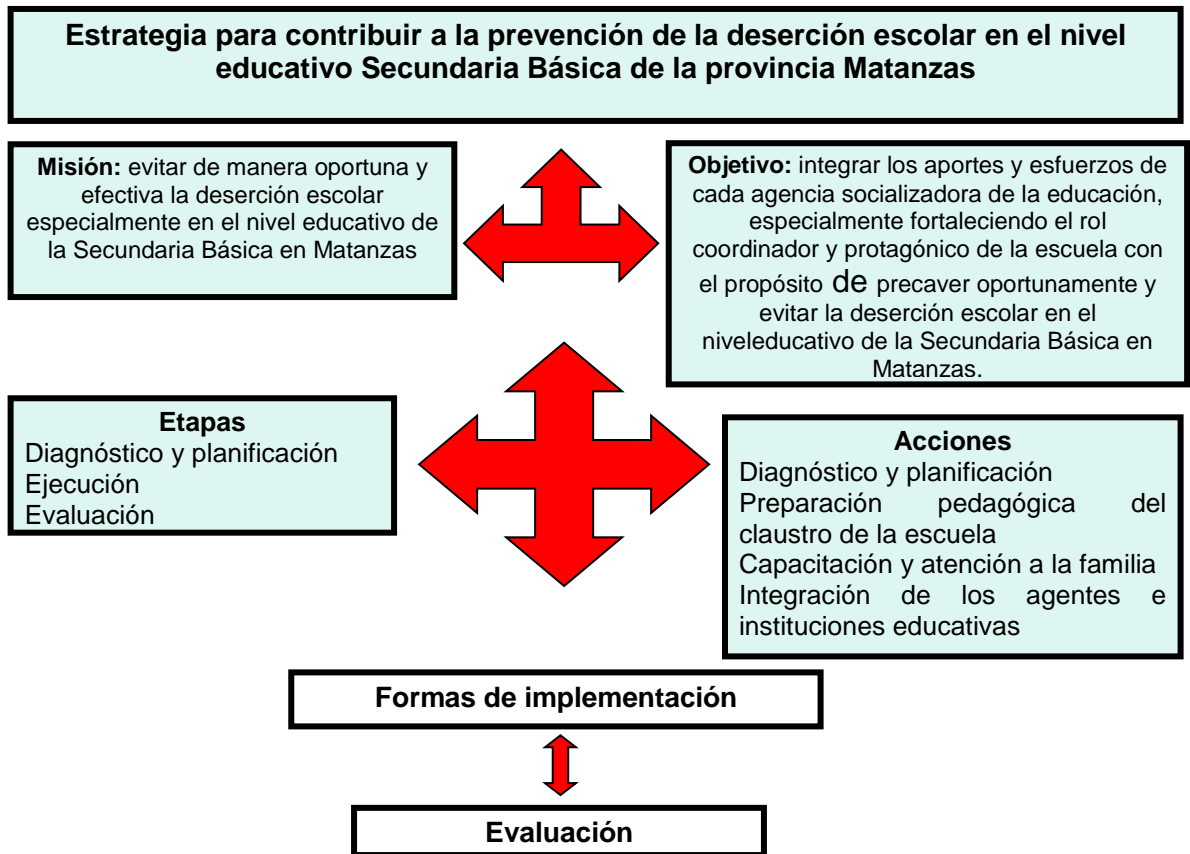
Estrategia para contribuir a la prevención de la deserción escolar en el nivel educativo Secundaria Básica de la provincia Matanzas

Misión: evitar de manera oportuna y efectiva la deserción escolar especialmente en el nivel educativo de la Secundaria Básica en Matanzas

Objetivo: integrar los aportes y esfuerzos de cada agencia socializadora de la educación, especialmente fortaleciendo el rol coordinador y protagónico de la escuela con el propósito de precaver oportunamente y evitar la deserción escolar en el niveleducativo de la Secundaria Básica en Matanzas.

Etapas
Diagnóstico y planificación
Ejecución
Evaluación

Acciones
Diagnóstico y planificación
Preparación pedagógica del claustro de la escuela
Capacitación y atención a la familia
Integración de los agentes e instituciones educativas

Formas de implementación

Evaluación